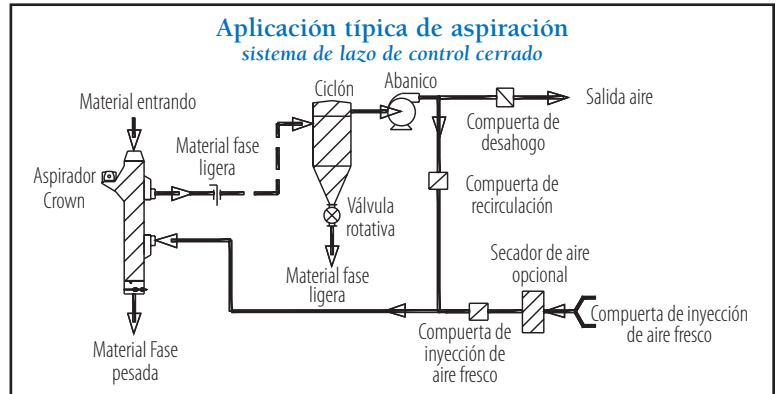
Aplicación típica de aspiración
sistema de lazo de control cerrado

Material entrando

Aspirador Crown

Material fase ligera

Ciclón

Abanico

Salida aire

Compuerta de desahogo

Compuerta de recirculación

Válvula rotativa

Material fase ligera

Secador de aire opcional

Compuerta de inyección de aire fresco

Compuerta de inyección de aire fresco

Material Fase pesada